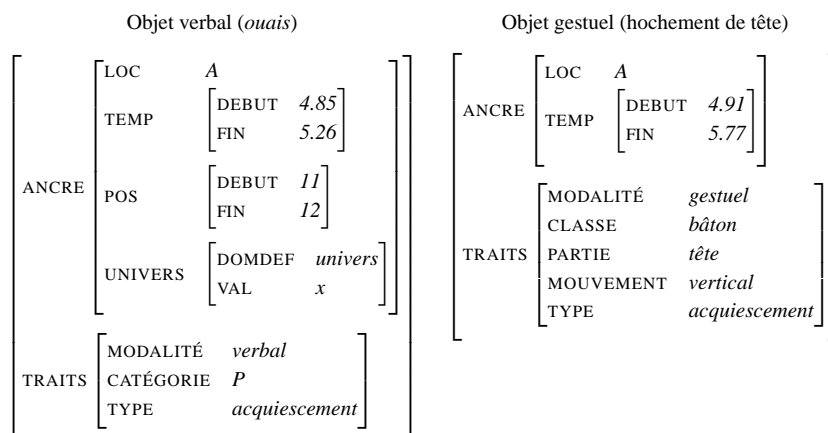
Objet verbal (*ouais*)

ANCRE
LOC *A*
TEMP
DEBUT *4.85*
FIN *5.26*
POS
DEBUT *11*
FIN *12*
UNIVERS
DOMDEF *univers*
VAL *x*

TRAITS
MODALITÉ *verbal*
CATÉGORIE *P*
TYPE *acquiescement*

Objet gestuel (hochement de tête)

ANCRE
LOC *A*
TEMP
DEBUT *4.91*
FIN *5.77*

TRAITS
MODALITÉ *gestuel*
CLASSE *bâton*
PARTIE *tête*
MOUVEMENT *vertical*
TYPE *acquiescement*